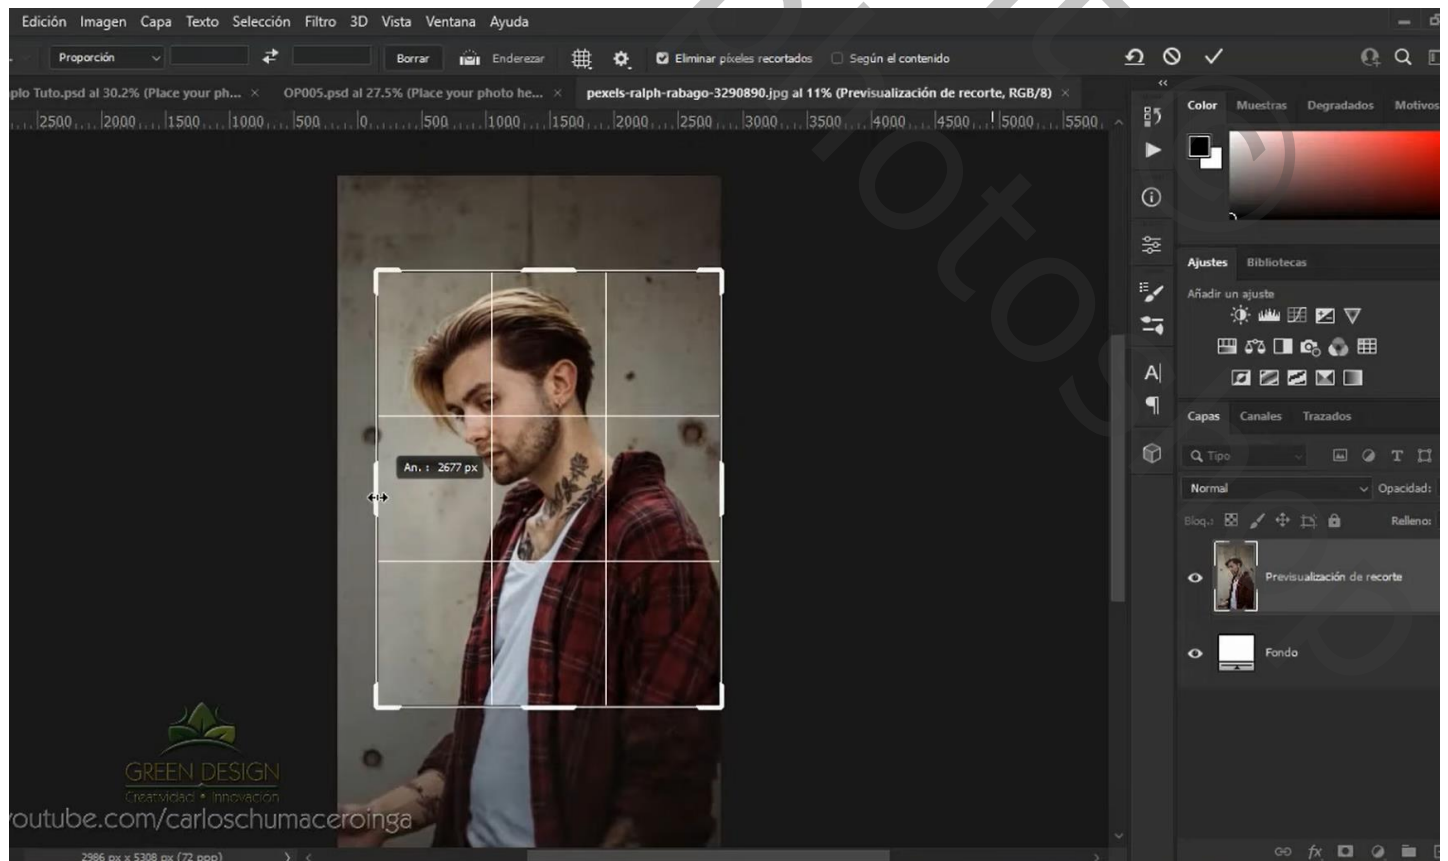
Edición Imagen Capa Texto Selección Filtro 3D Vista Ventana Ayuda

Proporción Borrar Enderezar Eliminar píxeles recortados Según el contenido

plo Tuto.psd al 30.2% (Place your ph... × OP005.psd al 27.5% (Place your photo he... × pexels-ralph-rabago-3290890.jpg al 11% (Previsualización de recorte, RGB/8) ×

2500 2000 1500 1000 500 0 500 1000 1500 2000 2500 3000 3500 4000 4500 5000 5500

An. : 2677 px

Color Muestras Degradados Motivos

Ajustes Bibliotecas

Añadir un ajuste

Capas Canales Trazados

Tipo

Normal Opacidad:

Bloq.: Relleno:

Previsualización de recorte

Fondo

GREEN DESIGN
Creatividad • Innovación

youtube.com/carloschumaceroinga

2986 px x 5308 px (72 ppp)